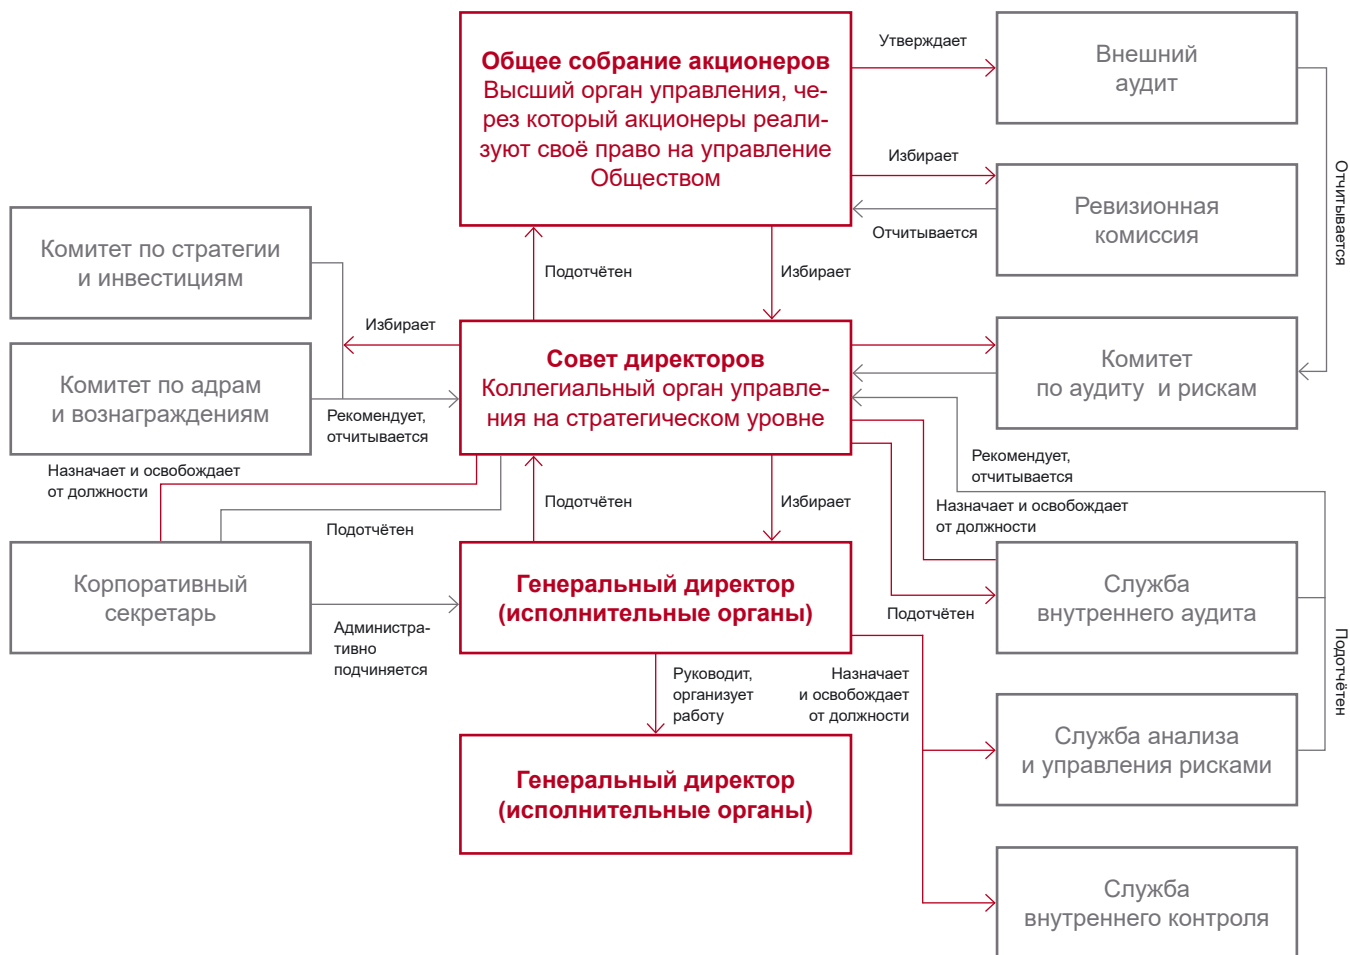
Общее собрание акционеров
Высший орган управления, через который акционеры реализуют своё право на управление Обществом

Утверждает

Внешний аудит

Избирает

Ревизионная комиссия

Отчитывается

Отчитывается

Комитет по стратегии и инвестициям

Подотчётен

Избирает

Избирает

Комитет по адрам и вознаграждениям

Рекомендует, отчитывается

Совет директоров
Коллегиальный орган управления на стратегическом уровне

Комитет по аудиту и рискам

Рекомендует, отчитывается

Назначает и освобождает от должности

Назначает и освобождает от должности

Подотчётен

Избирает

Подотчётен

Корпоративный секретарь

Административно подчиняется

Генеральный директор (исполнительные органы)

Подотчётен

Служба внутреннего аудита

Подотчётен

Руководит, организует работу

Назначает и освобождает от должности

Служба анализа и управления рисками

Генеральный директор (исполнительные органы)

Служба внутреннего контроля